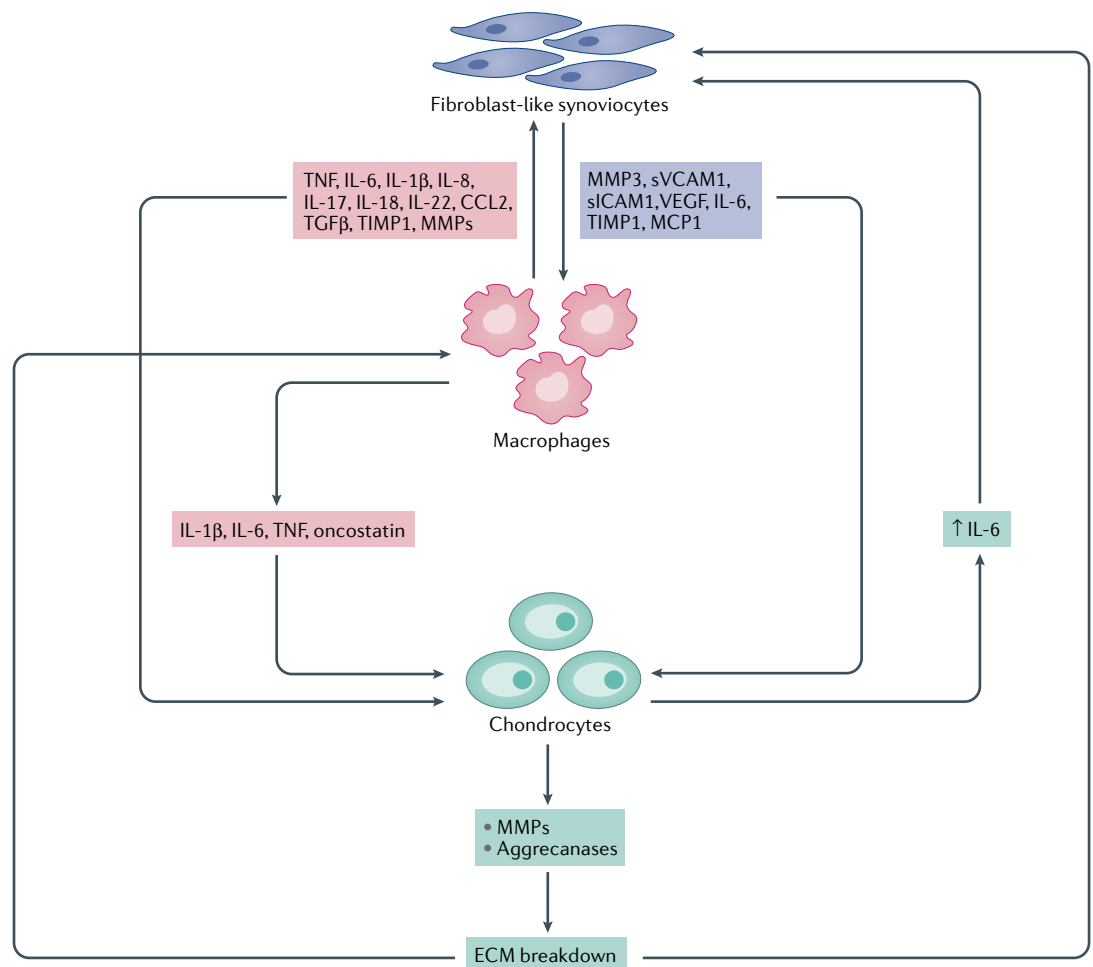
Fibroblast-like synoviocytes

TNF, IL-6, IL-1β, IL-8, IL-17, IL-18, IL-22, CCL2, TGFβ, TIMP1, MMPs

MMP3, sVCAM1, sICAM1,VEGF, IL-6, TIMP1, MCP1

Macrophages

IL-1β, IL-6, TNF, oncostatin

↑ IL-6

Chondrocytes

• MMPs
• Aggrecanases

ECM breakdown